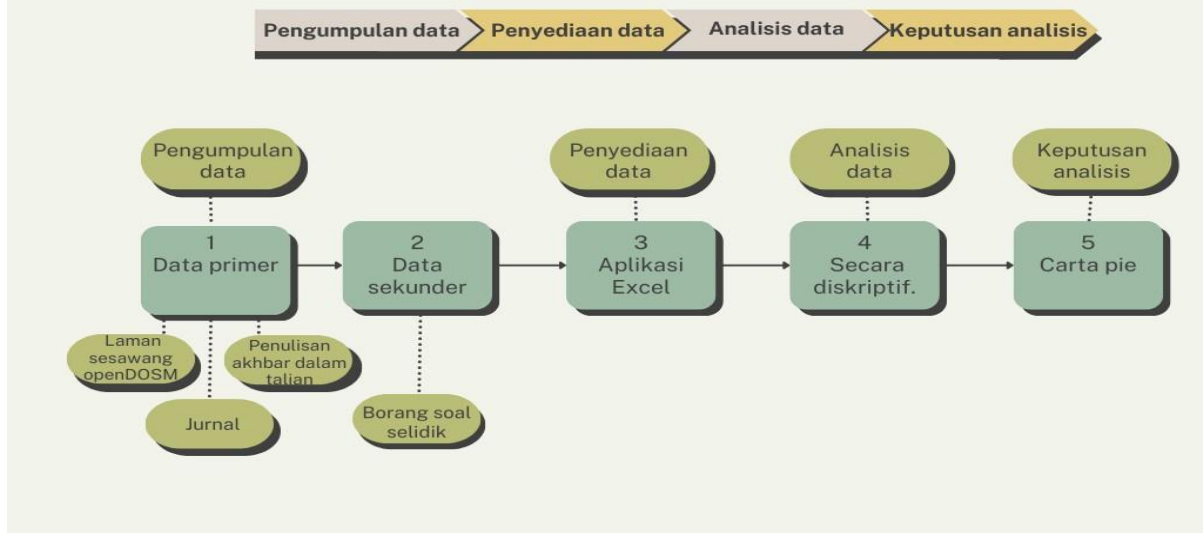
Pengumpulan data
Penyediaan data
Analisis data
Keputusan analisis

Pengumpulan data

1
Data primer

Laman sesawang openDOSM

Jurnal

Penulisan akhbar dalam talian

2
Data sekunder

Borang soal selidik

Penyediaan data

3
Aplikasi Excel

Analisis data

4
Secara diskriptif.

Keputusan analisis

5
Carta pie